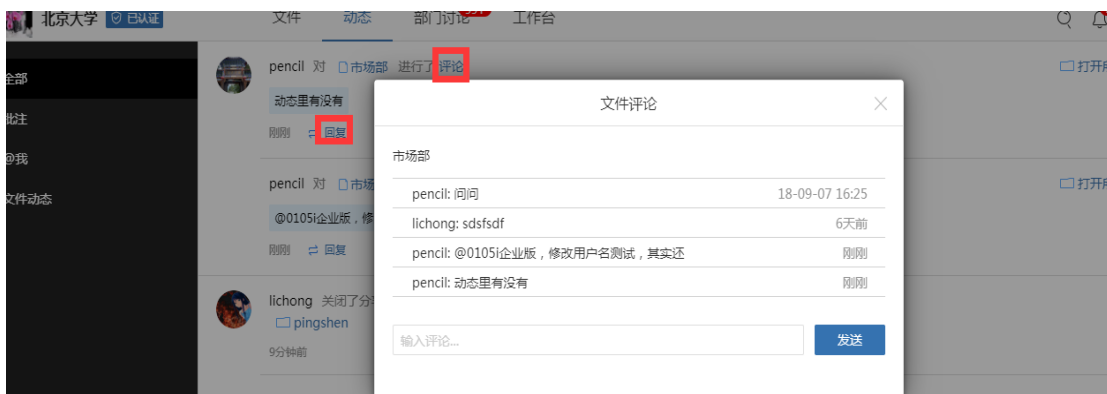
北京大学 已认证

文件 动态 部门讨论 工作台

全部
批注
@我
文件动态

pencil 对 市场部 进行了 评论
动态里有没有
刚刚 回复

打开

pencil 对 市场
@0105i企业版，修
刚刚 回复

打开

lichong 关闭了分
pingshen
9分钟前

文件评论

市场部

pencil: 问问 18-09-07 16:25
lichong: sdsfsdf 6天前
pencil: @0105i企业版，修改用户名测试，其实还 刚刚
pencil: 动态里有没有 刚刚

输入评论...
发送